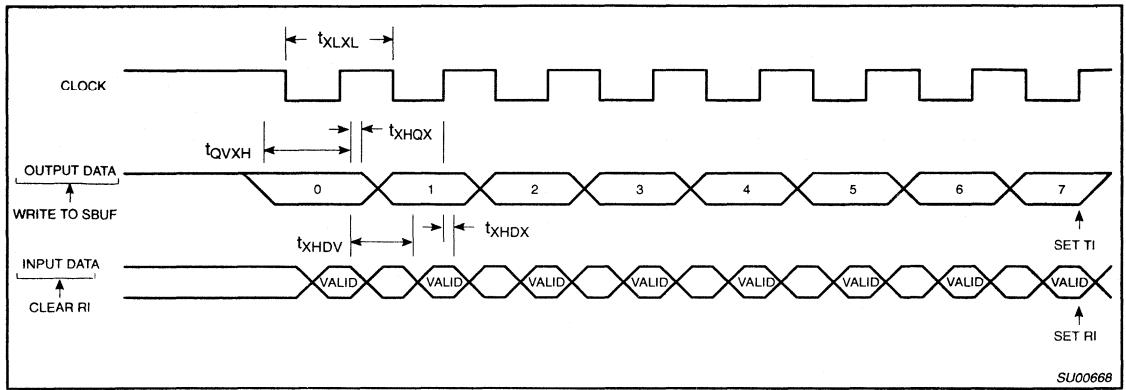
$t_{XLXL}$

CLOCK

$t_{QVXH}$

$t_{XHQX}$

OUTPUT DATA

WRITE TO SBUF

0

1

2

3

4

5

6

7

$t_{XHDV}$

$t_{XHDX}$

SET TI

INPUT DATA

CLEAR RI

VALID

VALID

VALID

VALID

VALID

VALID

VALID

VALID

SET RI

SU00668